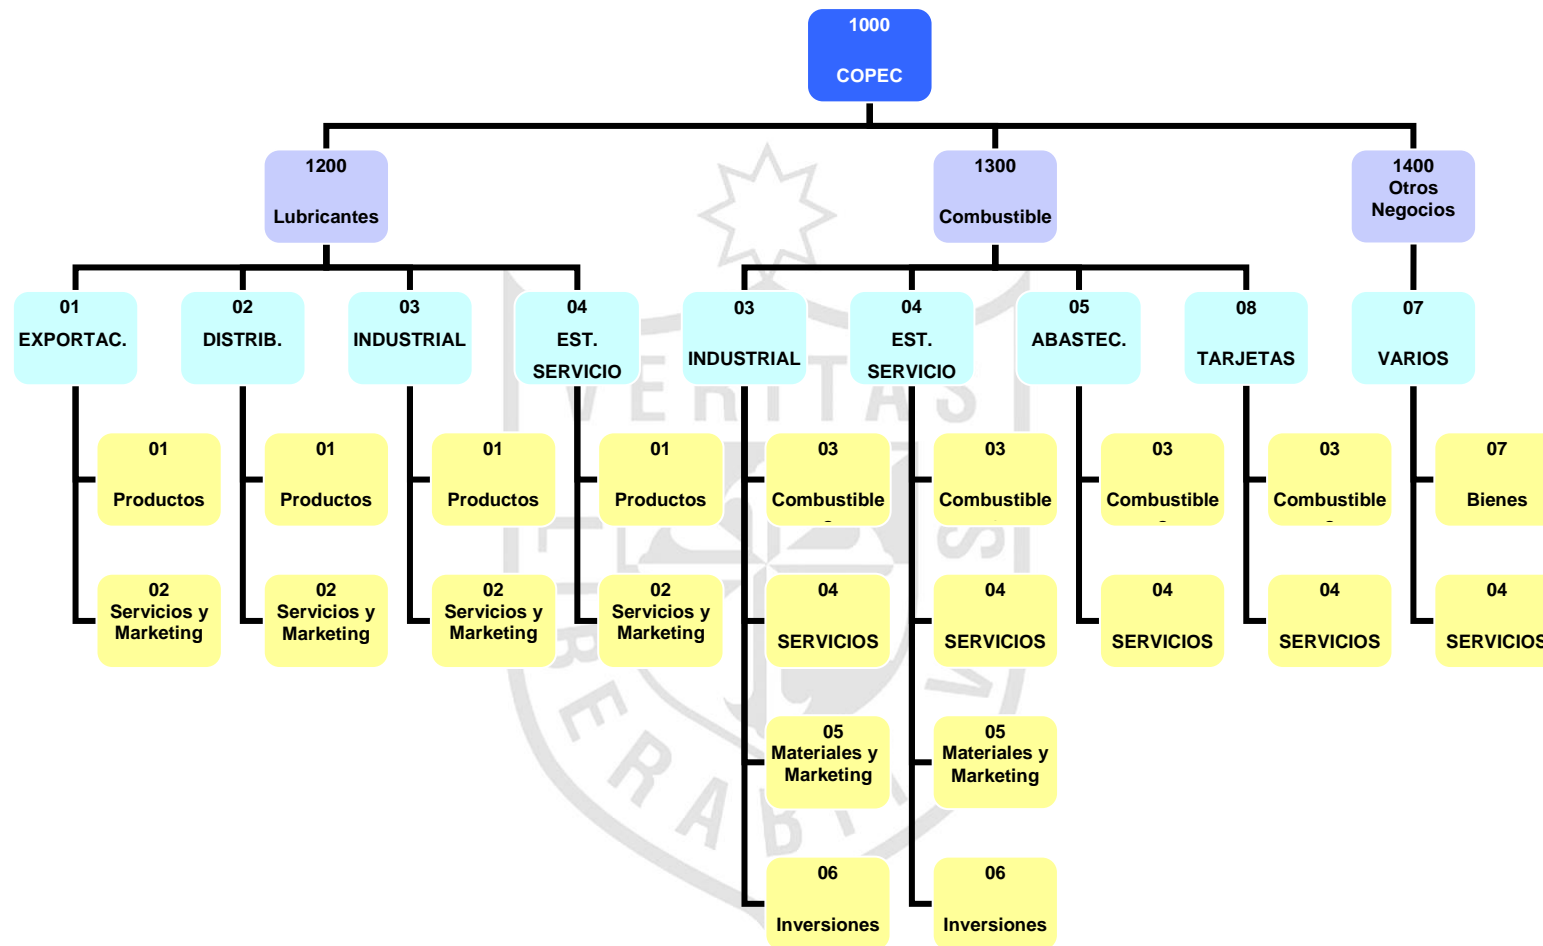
1000
COPEC

1200
Lubricantes

1300
Combustible

1400
Otros
Negocios

01
EXPORTAC.

01
Productos

02
Servicios y
Marketing

02
DISTRIB.

01
Productos

02
Servicios y
Marketing

03
INDUSTRIAL

01
Productos

02
Servicios y
Marketing

04
EST.
SERVICIO

01
Productos

02
Servicios y
Marketing

03
INDUSTRIAL

03
Combustible

04
SERVICIOS

05
Materiales y
Marketing

06
Inversiones

04
EST.
SERVICIO

03
Combustible

04
SERVICIOS

05
Materiales y
Marketing

06
Inversiones

05
ABASTEC.

03
Combustible

04
SERVICIOS

08
TARJETAS

03
Combustible

04
SERVICIOS

07
VARIOS

07
Bienes

04
SERVICIOS

VERITAS
LIBERABIT